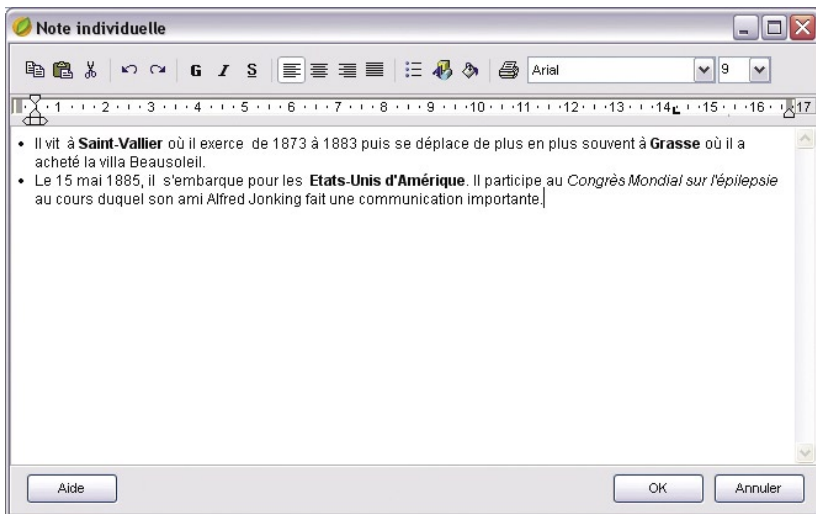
Note individuelle

G I S Arial 9

1 2 3 4 5 6 7 8 9 10 11 12 13 14 15 16 17

• Il vit à **Saint-Vallier** où il exerce de 1873 à 1883 puis se déplace de plus en plus souvent à **Grasse** où il a acheté la villa Beausoleil.
• Le 15 mai 1885, il s'embarque pour les **Etats-Unis d'Amérique**. Il participe au *Congrès Mondial sur l'épilepsie* au cours duquel son ami Alfred Jonking fait une communication importante.

Aide OK Annuler